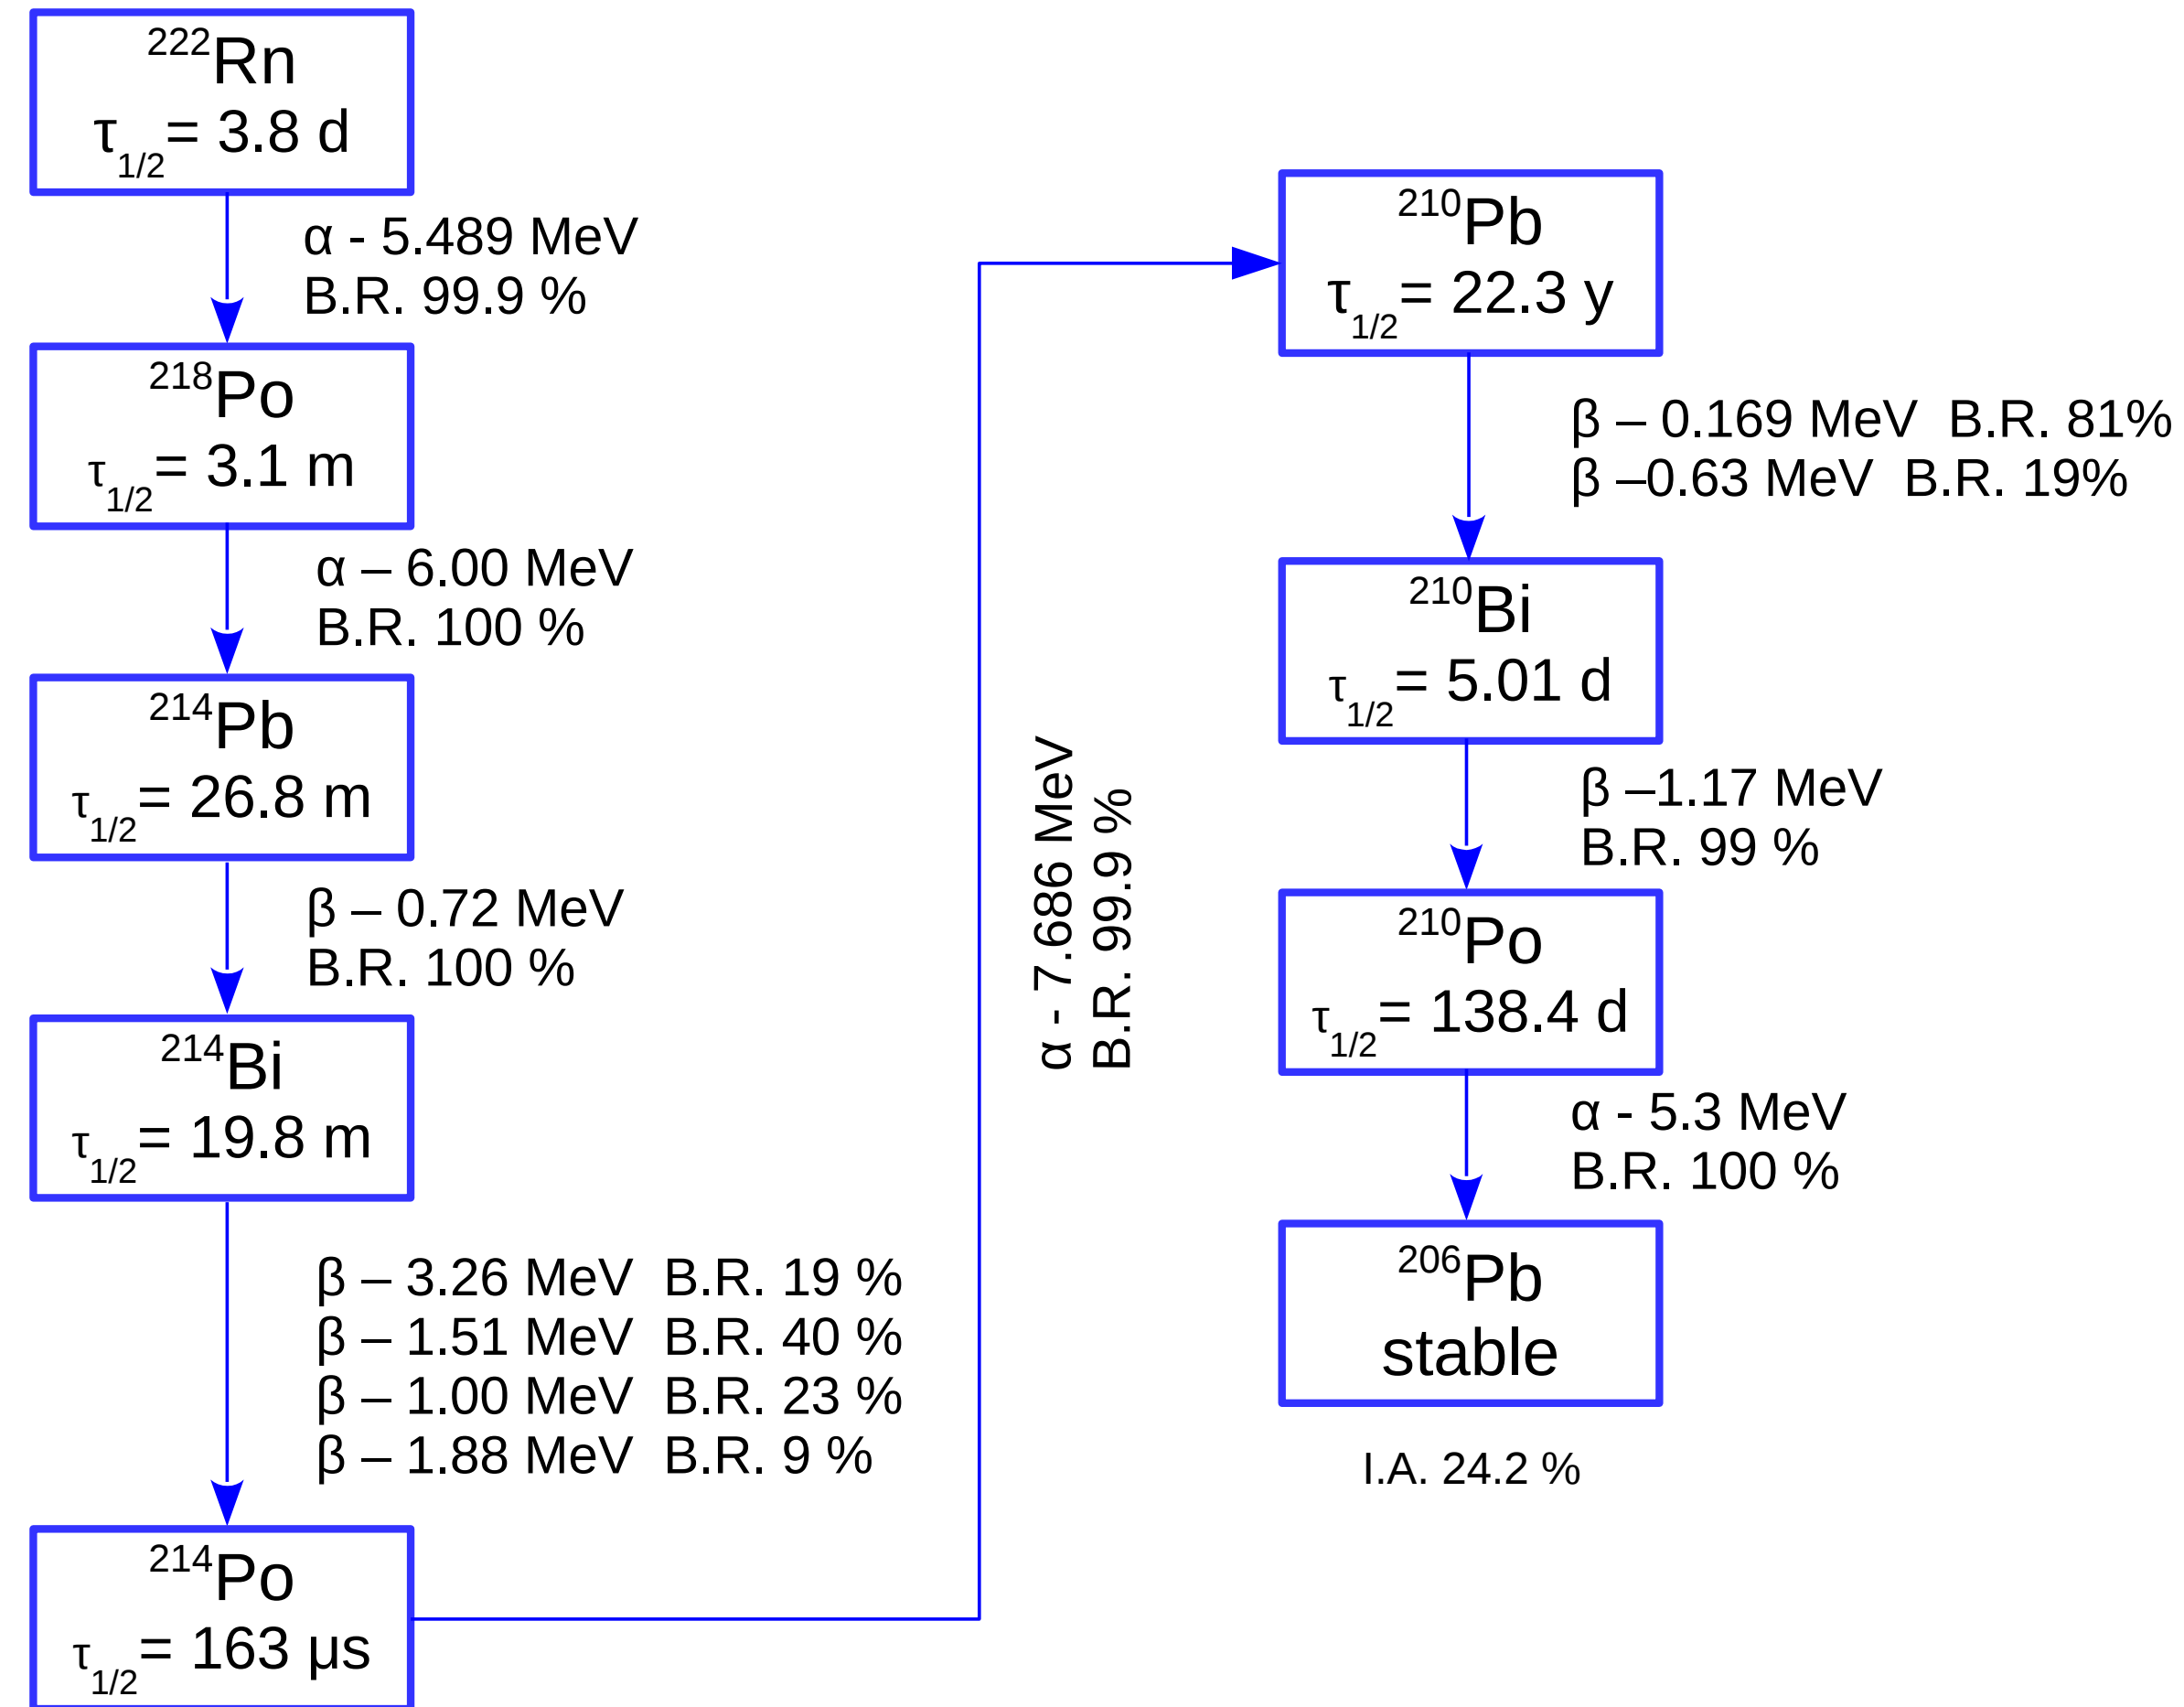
$^{222}$Rn
$\tau_{1/2}$= 3.8 d

α - 5.489 MeV
B.R. 99.9 %

$^{218}$Po
$\tau_{1/2}$= 3.1 m

α – 6.00 MeV
B.R. 100 %

$^{214}$Pb
$\tau_{1/2}$= 26.8 m

β – 0.72 MeV
B.R. 100 %

$^{214}$Bi
$\tau_{1/2}$= 19.8 m

β – 3.26 MeV B.R. 19 %
β – 1.51 MeV B.R. 40 %
β – 1.00 MeV B.R. 23 %
β – 1.88 MeV B.R. 9 %

$^{214}$Po
$\tau_{1/2}$= 163 μs

α - 7.686 MeV
B.R. 99.9 %

$^{210}$Pb
$\tau_{1/2}$= 22.3 y

β – 0.169 MeV B.R. 81%
β –0.63 MeV B.R. 19%

$^{210}$Bi
$\tau_{1/2}$= 5.01 d

β –1.17 MeV
B.R. 99 %

$^{210}$Po
$\tau_{1/2}$= 138.4 d

α - 5.3 MeV
B.R. 100 %

$^{206}$Pb
stable

I.A. 24.2 %